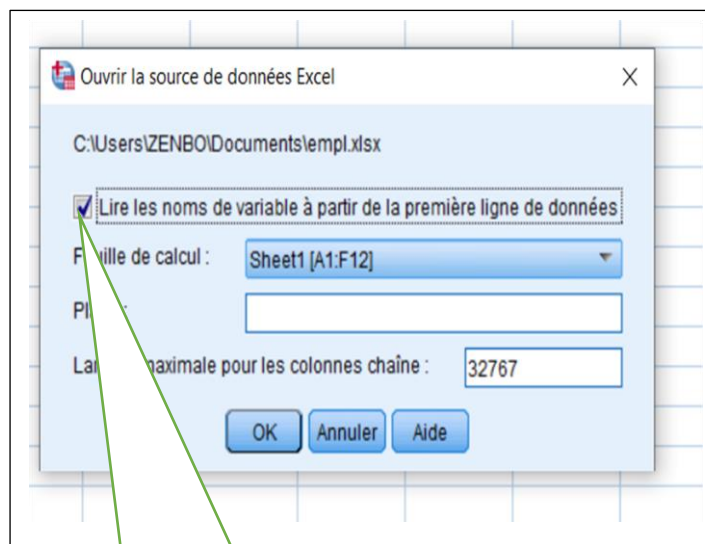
Ouvrir la source de données Excel

X

C:\Users\ZENBO\Documents\empl.xlsx

Lire les noms de variable à partir de la première ligne de données

F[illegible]ille de calcul :

Sheet1 [A1:F12]

Pl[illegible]

La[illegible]maximale pour les colonnes chaîne :

32767

OK

Annuler

Aide